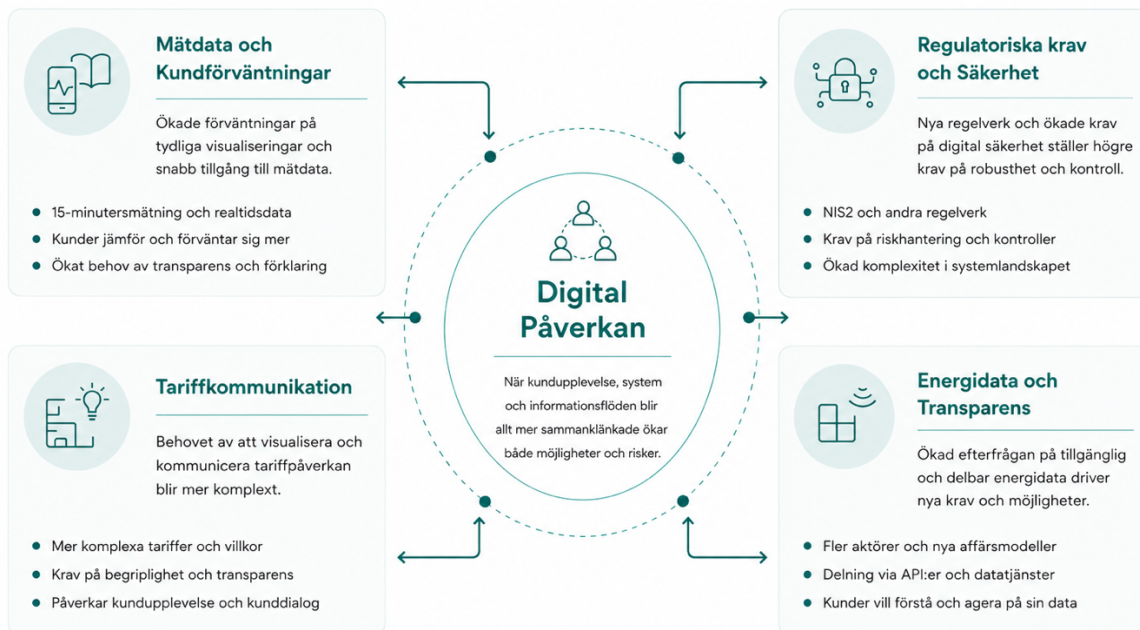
Mätdata och Kundförväntningar

Ökade förväntningar på tydliga visualiseringar och snabb tillgång till mätdata.

- 15-minutersmätning och realtidsdata
- Kunder jämför och förväntar sig mer
- Ökat behov av transparens och förklaring

Regulatoriska krav och Säkerhet

Nya regelverk och ökade krav på digital säkerhet ställer högre krav på robusthet och kontroll.

- NIS2 och andra regelverk
- Krav på riskhantering och kontroller
- Ökad komplexitet i systemlandskapet

Digital Påverkan

När kundupplevelse, system och informationsflöden blir allt mer sammanlänkade ökar både möjligheter och risker.

Tariffkommunikation

Behovet av att visualisera och kommunicera tariffpåverkan blir mer komplext.

- Mer komplexa tariffer och villkor
- Krav på begriplighet och transparens
- Påverkar kundupplevelse och kunddialog

Energidata och Transparens

Ökad efterfrågan på tillgänglig och delbar energidata driver nya krav och möjligheter.

- Fler aktörer och nya affärsmodeller
- Delning via API:er och datatjänster
- Kunder vill förstå och agera på sin data